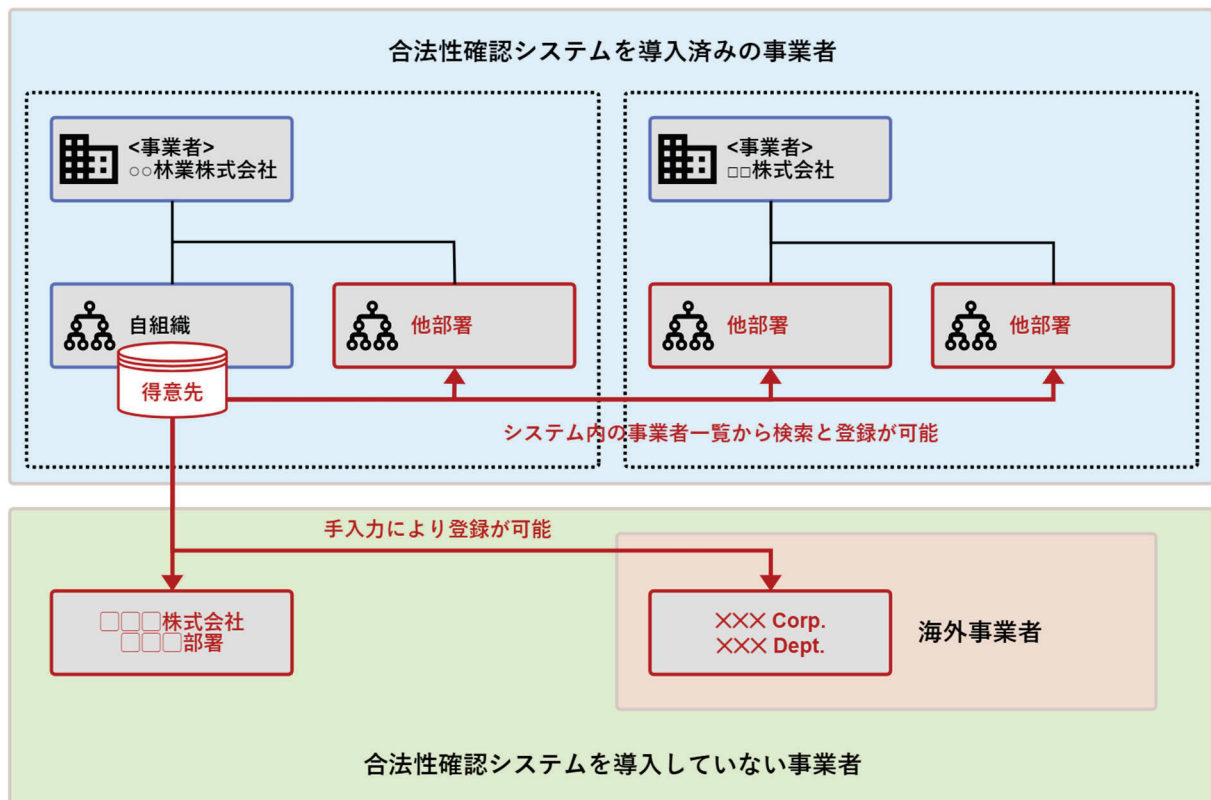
合法性確認システムを導入済みの事業者

<事業者>
○○林業株式会社

<事業者>
□□株式会社

自組織

他部署

他部署

他部署

得意先

システム内の事業者一覧から検索と登録が可能

手入力により登録が可能

□□□株式会社
□□□部署

×××Corp.
×××Dept.

海外事業者

合法性確認システムを導入していない事業者